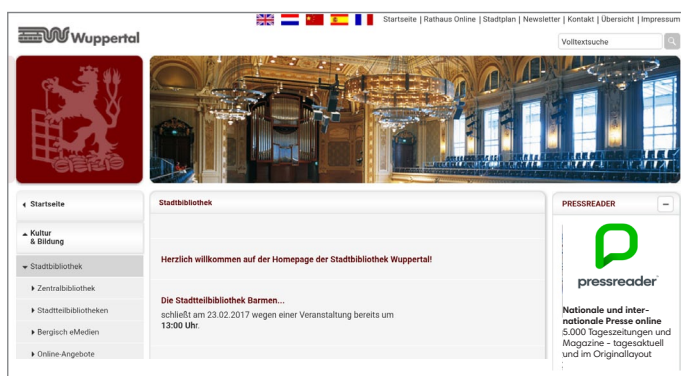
Wuppertal

Startseite | Rathaus Online | Stadtplan | Newsletter | Kontakt | Übersicht | Impressum

Volltextsuche

Startseite

Kultur & Bildung

Stadtbibliothek

Zentralbibliothek

Stadtteilbibliotheken

Bergisch eMedien

Online-Angebote

Stadtbibliothek

Herzlich willkommen auf der Homepage der Stadtbibliothek Wuppertal!

Die Stadtteilbibliothek Barmen...

schließt am 23.02.2017 wegen einer Veranstaltung bereits um **13:00 Uhr**.

PRESSREADER

pressreader

Nationale und internationale Presse online
5.000 Tageszeitungen und Magazine - tagesaktuell und im Originallayout